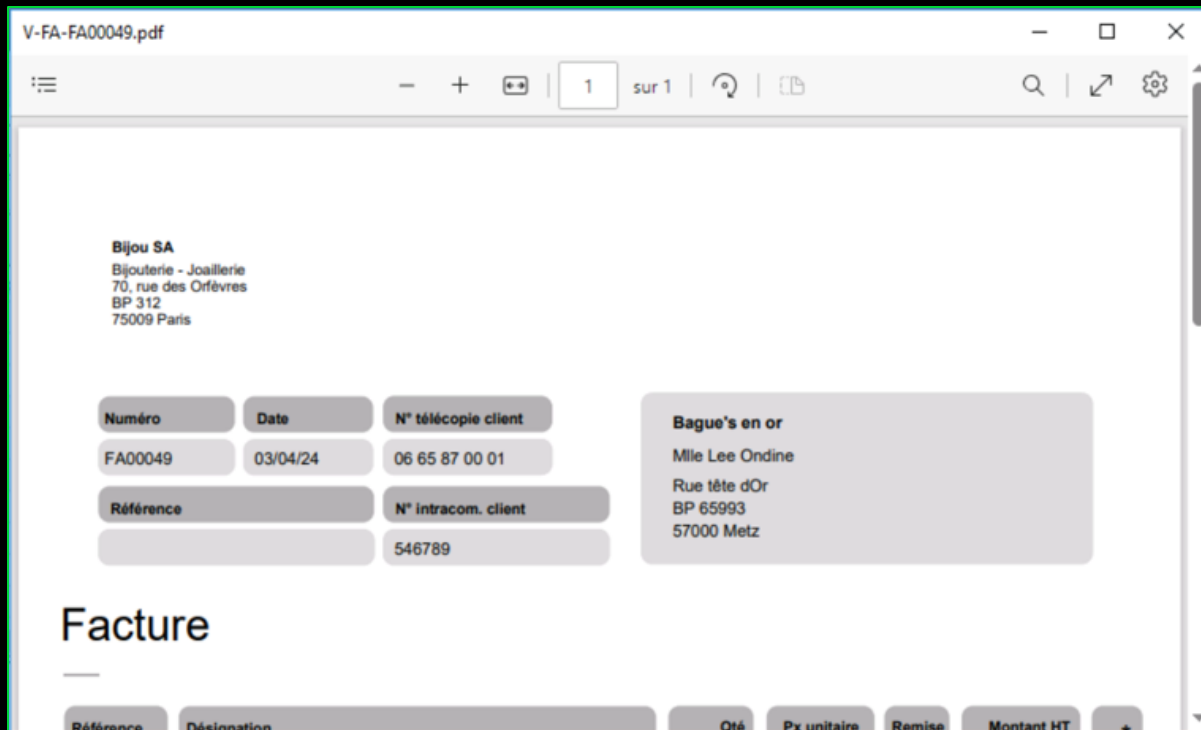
V-FA-FA00049.pdf

1 sur 1

Bijou SA
Bijouterie - Joaillerie
70, rue des Orfèvres
BP 312
75009 Paris

| Numéro | Date | N° télécopie client |
|---|---|---|
| FA00049 | 03/04/24 | 06 65 87 00 01 |

| Référence | N° intracom. client |
|---|---|
| | 546789 |

Bague's en or
Mlle Lee Ondine
Rue tête dOr
BP 65993
57000 Metz

Facture

| Référence | Désignation | Qté | Px unitaire | Remise | Montant HT | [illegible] |
|---|---|---|---|---|---|---|